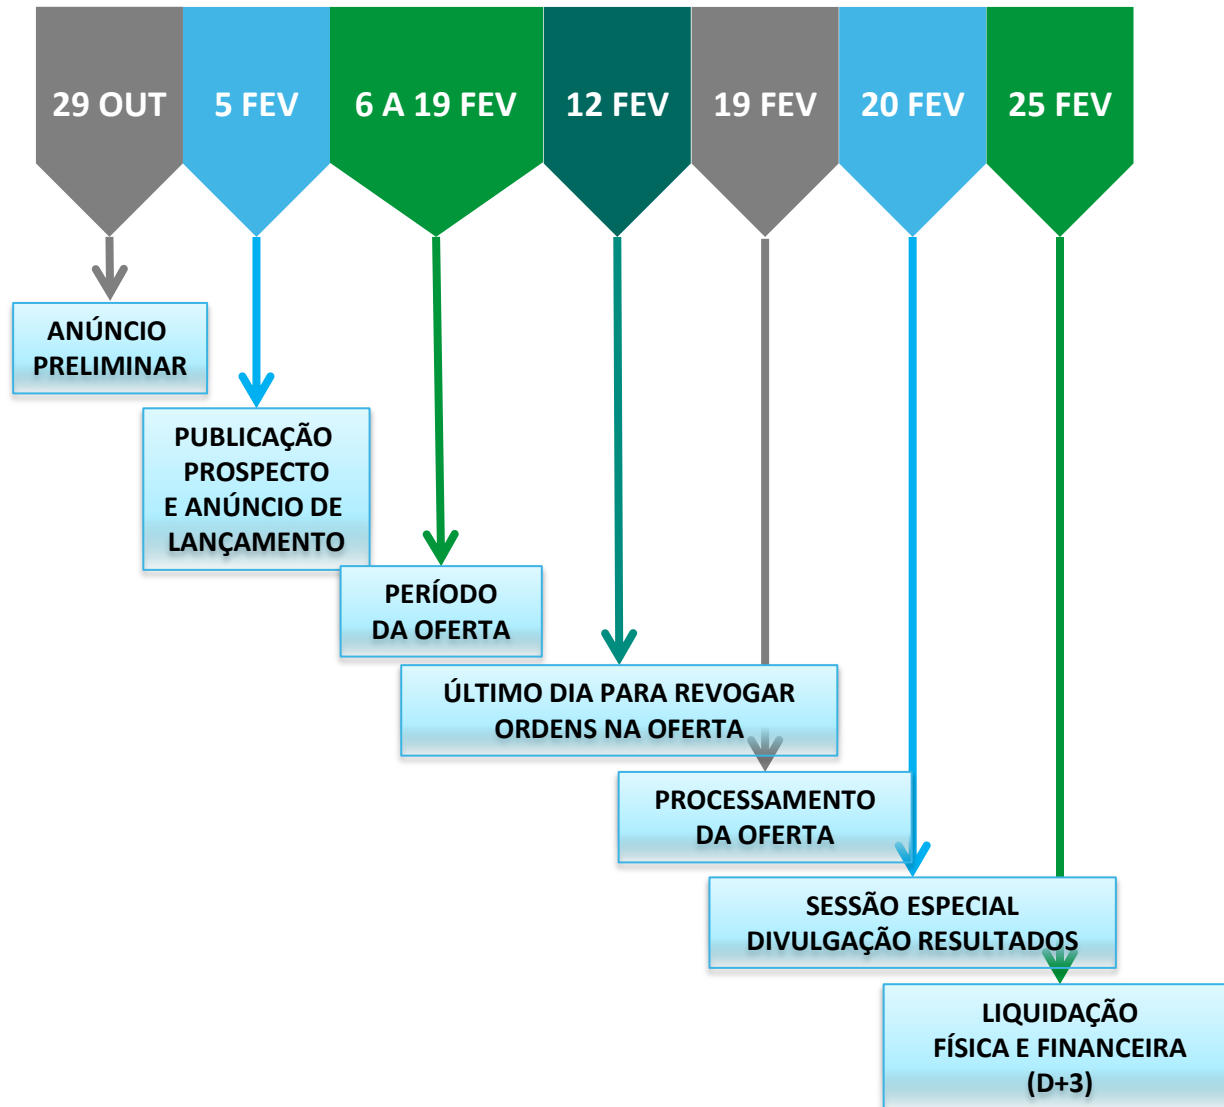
29 OUT
5 FEV
6 A 19 FEV
12 FEV
19 FEV
20 FEV
25 FEV

ANÚNCIO PRELIMINAR

PUBLICAÇÃO PROSPECTO E ANÚNCIO DE LANÇAMENTO

PERÍODO DA OFERTA

ÚLTIMO DIA PARA REVOGAR ORDENS NA OFERTA

PROCESSAMENTO DA OFERTA

SESSÃO ESPECIAL DIVULGAÇÃO RESULTADOS

LIQUIDAÇÃO FÍSICA E FINANCEIRA (D+3)